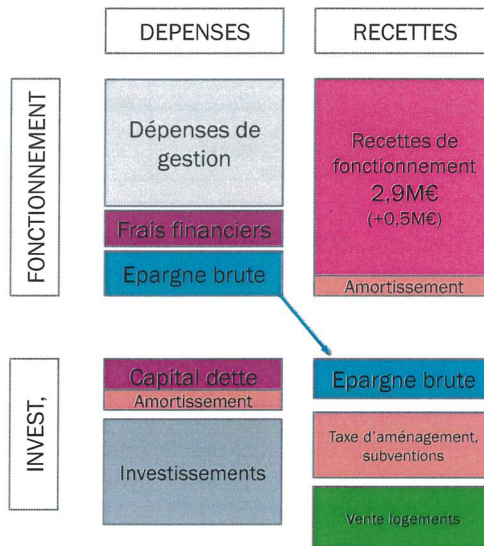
DEPENSES

RECETTES

FONCTIONNEMENT

Dépenses de gestion

Frais financiers

Epargne brute

Recettes de fonctionnement 2,9M€ (+0,5M€)

Amortissement

INVEST,

Capital dette

Amortissement

Investissements

Epargne brute

Taxe d'aménagement, subventions

Vente logements